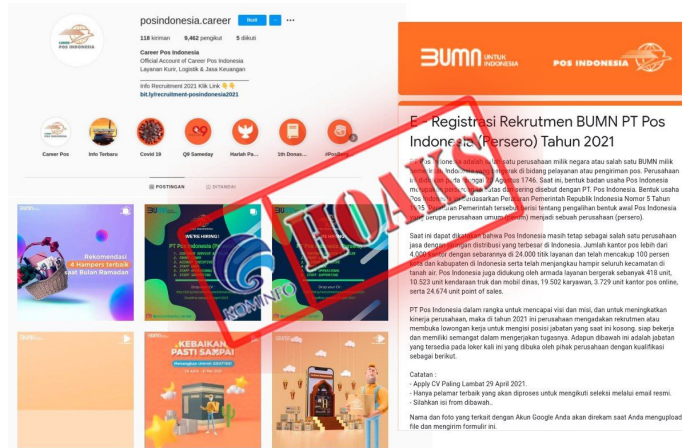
posindonesia.career Ikuti

118 kiriman 9,462 pengikut 5 diikuti

Career Pos Indonesia
Official Account of Career Pos Indonesia
Layanan Kurir, Logistik & Jasa Keuangan

Info Recruitment 2021 Klik Link 👇👇
bit.ly/recruitment-posindonesia2021

Career Pos Info Terbaru Covid 19 Q9 Sameday Harlah Pa... 1th Donas... #PosBlog

POSTINGAN DITANDAI

Rekomendasi 4 Hampers terbaik saat Bulan Ramadan

WEWS HIRING!! PT Pos Indonesia

KEBAIKAN PASTI SAMPAI

BUMN UNTUK INDONESIA POS INDONESIA

E - Registrasi Rekrutmen BUMN PT Pos Indonesia (Persero) Tahun 2021

PT Pos Indonesia adalah salah satu perusahaan milik negara atau salah satu BUMN milik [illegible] Indonesia yang bergerak di bidang pelayanan atau pengiriman pos. Perusahaan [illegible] Agustus 1746. Saat ini, bentuk badan usaha Pos Indonesia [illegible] atas dan sering disebut dengan PT. Pos Indonesia. Bentuk usaha Pos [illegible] Peraturan Pemerintah Republik Indonesia Nomor 5 Tahun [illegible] Pemerintah tersebut berisi tentang pengalihan bentuk awal Pos Indonesia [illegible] perusahaan umum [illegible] menjadi sebuah perusahaan (persero).

Saat ini dapat dikatakan bahwa Pos Indonesia masih tetap sebagai salah satu perusahaan jasa dengan jaringan distribusi yang terbesar di Indonesia. Jumlah kantor pos lebih dari 4.000 kantor dengan sebarannya di 24.000 titik layanan dan telah mencakup 100 persen kota dan kabupaten di Indonesia serta telah menjangkau hampir seluruh kecamatan di tanah air. Pos Indonesia juga didukung oleh armada layanan bergerak sebanyak 418 unit, 10.523 unit kendaraan truk dan mobil dinas, 19.502 karyawan, 3.729 unit kantor pos online, serta 24.674 unit point of sales.

PT Pos Indonesia dalam rangka untuk mencapai visi dan misi, dan untuk meningkatkan kinerja perusahaan, maka di tahun 2021 ini perusahaan mengadakan rekrutmen atau membuka lowongan kerja untuk mengisi posisi jabatan yang saat ini kosong. siap bekerja dan memiliki semangat dalam mengerjakan tugasnya. Adapun dibawah ini adalah jabatan yang tersedia pada loker kali ini yang dibuka oleh pihak perusahaan dengan kualifikasi sebagai berikut.

Catatan :
- Apply CV Paling Lambat 29 April 2021.
- Hanya pelamar terbaik yang akan diproses untuk mengikuti seleksi melalui email resmi.
- Silahkan isi from dibawah..

Nama dan foto yang terkait dengan Akun Google Anda akan direkam saat Anda mengupload file dan mengirim formulir ini.

HOAX

KOMINFO